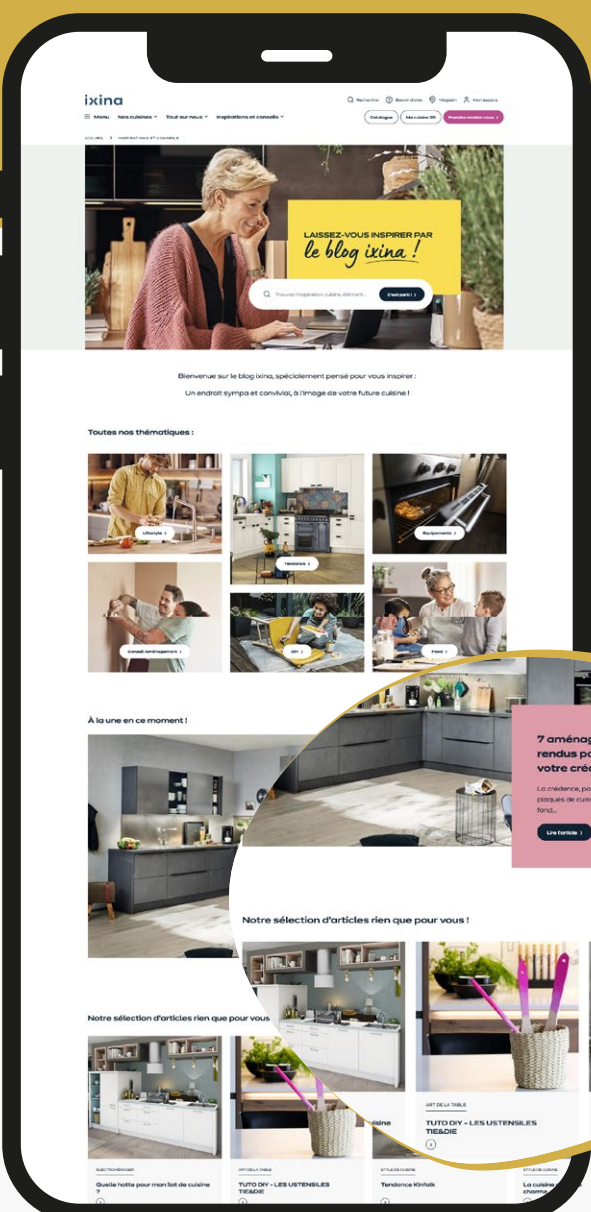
ixina

Menu Nos cuisines Tout sur nous Inspirations et conseils

Rechercher Besoin d'aide Magasin Mon espace

Catalogue Ma cuisine 3D Prendre rendez-vous

ACCUEIL > INSPIRATIONS ET CONSEILS

LAISSEZ-VOUS INSPIRER PAR le blog ixina !

Trouvez l'inspiration cuisine dès maintenant... C'est parti !

Bienvenue sur le blog ixina, spécialement pensé pour vous inspirer : Un endroit sympa et convivial, à l'image de votre future cuisine !

Toutes nos thématiques :

Lifestyle

Tendance

Équipements

Conseil aménagement

DIY

Food

À la une en ce moment !

7 aménag rendus po votre créd

La crédence, po plaques de cuiss fond...

Lire l'article

Notre sélection d'articles rien que pour vous !

ART DE LA TABLE

TUTO DIY - LES USTENSILES TIE&DIE

Notre sélection d'articles rien que pour vous

ÉLECTROMÉNAGER

Quelle hotte pour mon îlot de cuisine ?

ART DE LA TABLE

TUTO DIY - LES USTENSILES TIE&DIE

STYLE DE CUISINE

Tendance Kinfolk

STYLE DE CUISINE

La cuisine charme